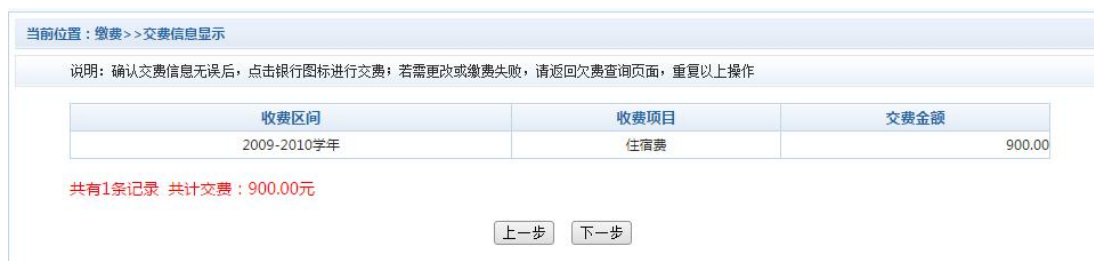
当前位置：缴费>>交费信息显示

说明：确认交费信息无误后，点击银行图标进行交费；若需更改或缴费失败，请返回欠费查询页面，重复以上操作

| 收费区间 | 收费项目 | 交费金额 |
|---|---|---|
| 2009-2010学年 | 住宿费 | 900.00 |

共有1条记录 共计交费：900.00元

上一步 下一步